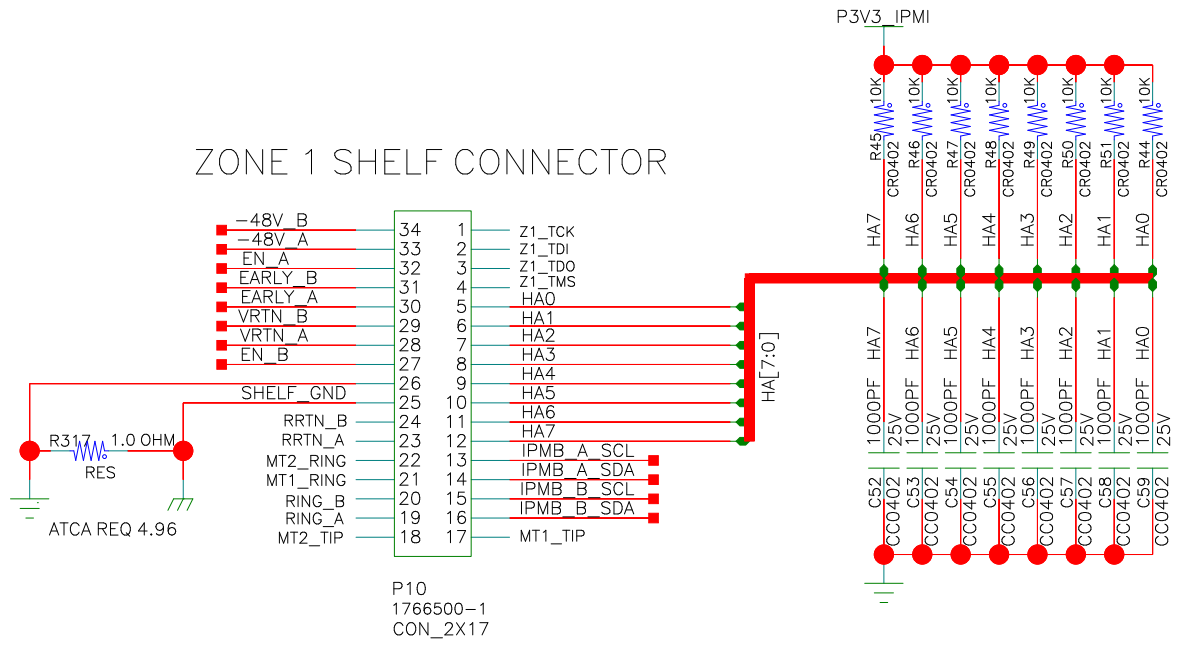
P3V3_IPMI

10K R45 CR0402
10K R46 CR0402
10K R47 CR0402
10K R48 CR0402
10K R49 CR0402
10K R50 CR0402
10K R51 CR0402
10K R44 CR0402

HA7 HA6 HA5 HA4 HA3 HA2 HA1 HA0

ZONE 1 SHELF CONNECTOR

| | | | | |
|---|---|---|---|---|
| -48V_B | 34 | 1 | Z1_TCK |
| -48V_A | 33 | 2 | Z1_TDI |
| EN_A | 32 | 3 | Z1_TDO |
| EARLY_B | 31 | 4 | Z1_TMS |
| EARLY_A | 30 | 5 | HA0 |
| VRTN_B | 29 | 6 | HA1 |
| VRTN_A | 28 | 7 | HA2 |
| EN_B | 27 | 8 | HA3 |
| | 26 | 9 | HA4 |
| SHELF_GND | 25 | 10 | HA5 |
| RRTN_B | 24 | 11 | HA6 |
| RRTN_A | 23 | 12 | HA7 |
| MT2_RING | 22 | 13 | IPMB_A_SCL |
| MT1_RING | 21 | 14 | IPMB_A_SDA |
| RING_B | 20 | 15 | IPMB_B_SCL |
| RING_A | 19 | 16 | IPMB_B_SDA |
| MT2_TIP | 18 | 17 | MT1_TIP |

HA[7:0]

R317 1.0 OHM
RES
ATCA REQ 4.96

P10
1766500-1
CON_2X17

HA7 1000PF 25V C52 CC0402
HA6 1000PF 25V C53 CC0402
HA5 1000PF 25V C54 CC0402
HA4 1000PF 25V C55 CC0402
HA3 1000PF 25V C56 CC0402
HA2 1000PF 25V C57 CC0402
HA1 1000PF 25V C58 CC0402
HA0 1000PF 25V C59 CC0402